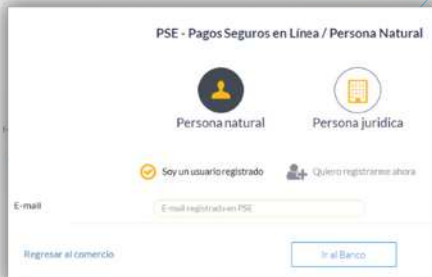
PSE - Pagos Seguros en Línea / Persona Natural

Persona natural

Persona jurídica

Soy un usuario registrado

Quiero registrarme ahora

E-mail

E-mail registrado en PSE

Regresar al comercio

Ir al Banco